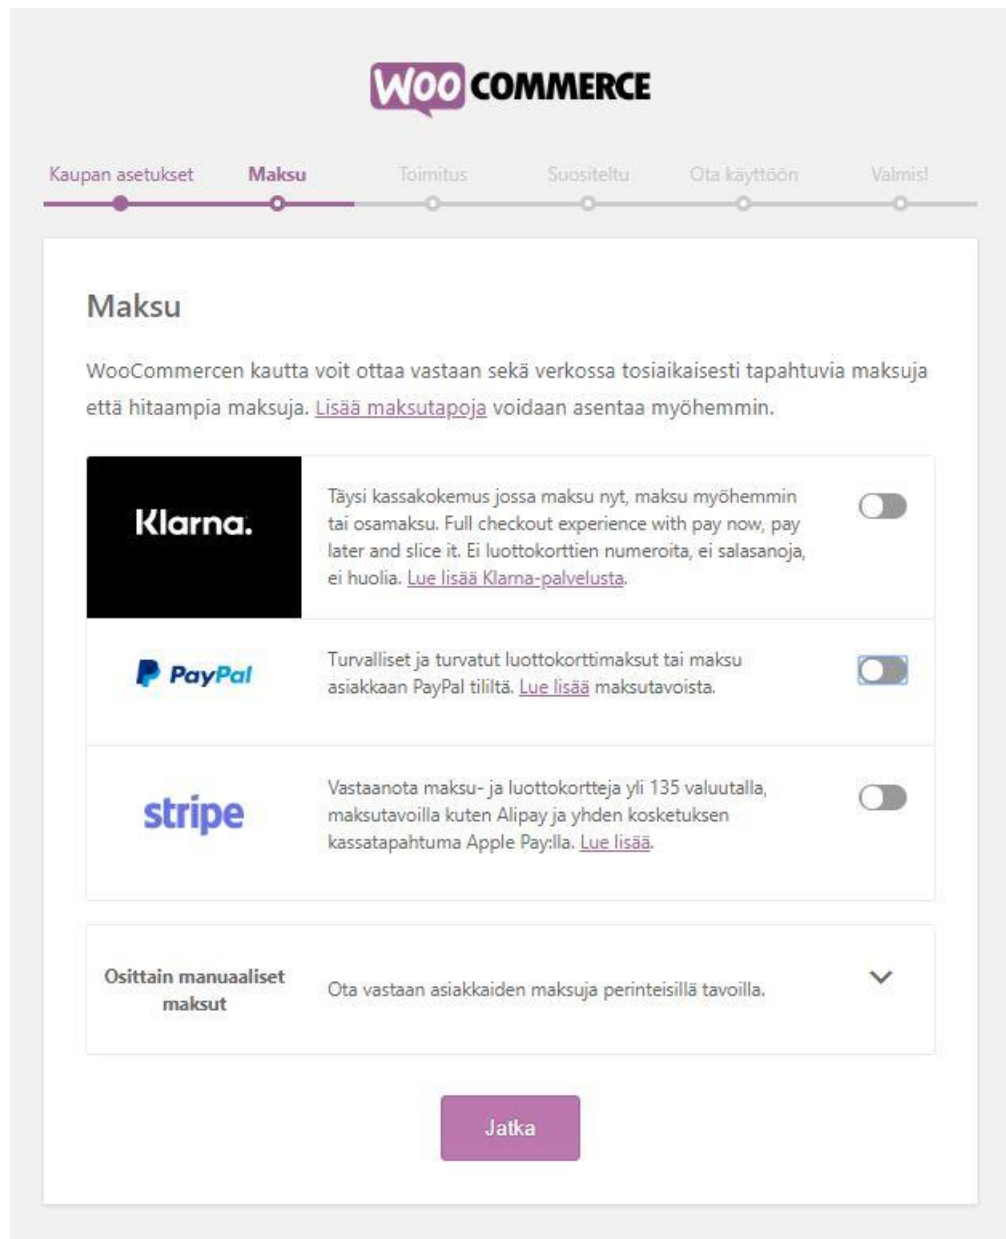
WOO COMMERCE

Kaupan asetukset Maksu Toimitus Suositeltu Ota käyttöön Valmis!

Maksu

WooCommercen kautta voit ottaa vastaan sekä verkossa tosiaikaisesti tapahtuvia maksuja että hitaampia maksuja. Lisää maksutapoja voidaan asentaa myöhemmin.

Klarna.

Täysi kassakokemus jossa maksu nyt, maksu myöhemmin tai osamaksu. Full checkout experience with pay now, pay later and slice it. Ei luottokorttien numeroita, ei salasanoja, ei huolia. Lue lisää Klarna-palvelusta.

PayPal

Turvalliset ja turvatut luottokorttimaksut tai maksu asiakkaan PayPal tililtä. Lue lisää maksutavoista.

stripe

Vastaanota maksu- ja luottokortteja yli 135 valuutalla, maksutavoilla kuten Alipay ja yhden kosketuksen kassatapahtuma Apple Pay:lla. Lue lisää.

Osittain manuaaliset maksut

Ota vastaan asiakkaiden maksuja perinteisillä tavoilla.

Jatka